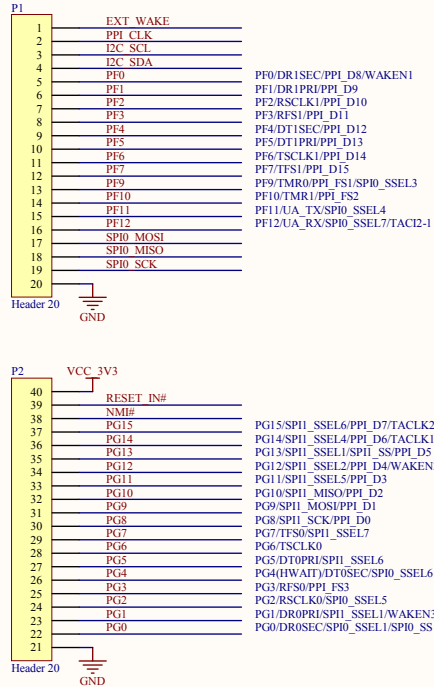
P1

1 EXT_WAKE
2 PPI_CLK
3 I2C_SCL
4 I2C_SDA
5 PF0 PF0/DR1SEC/PPI_D8/WAKEN1
6 PF1 PF1/DR1PRI/PPI_D9
7 PF2 PF2/RSCLK1/PPI_D10
8 PF3 PF3/RFS1/PPI_D11
9 PF4 PF4/DT1SEC/PPI_D12
10 PF5 PF5/DT1PRI/PPI_D13
11 PF6 PF6/TSCLK1/PPI_D14
12 PF7 PF7/TFS1/PPI_D15
13 PF9 PF9/TMR0/PPI_FS1/SPI0_SSEL3
14 PF10 PF10/TMR1/PPI_FS2
15 PF11 PF11/UA_TX/SPI0_SSEL4
16 PF12 PF12/UA_RX/SPI0_SSEL7/TACI2-1
17 SPI0_MOSI
18 SPI0_MISO
19 SPI0_SCK
20
Header 20
GND

P2
VCC_3V3
40
39 RESET_IN#
38 NMI#
37 PG15 PG15/SPI1_SSEL6/PPI_D7/TACLK2
36 PG14 PG14/SPI1_SSEL4/PPI_D6/TACLK1
35 PG13 PG13/SPI1_SSEL1/SPI1_SS/PPI_D5
34 PG12 PG12/SPI1_SSEL2/PPI_D4/WAKEN
33 PG11 PG11/SPI1_SSEL5/PPI_D3
32 PG10 PG10/SPI1_MISO/PPI_D2
31 PG9 PG9/SPI1_MOSI/PPI_D1
30 PG8 PG8/SPI1_SCK/PPI_D0
29 PG7 PG7/TFS0/SPI1_SSEL7
28 PG6 PG6/TSCLK0
27 PG5 PG5/DT0PRI/SPI1_SSEL6
26 PG4 PG4(HWAIT)/DT0SEC/SPI0_SSEL6
25 PG3 PG3/RFS0/PPI_FS3
24 PG2 PG2/RSCLK0/SPI0_SSEL5
23 PG1 PG1/DR0PRI/SPI1_SSEL1/WAKEN3
22 PG0 PG0/DR0SEC/SPI0_SSEL1/SPI0_SS
21
Header 20
GND